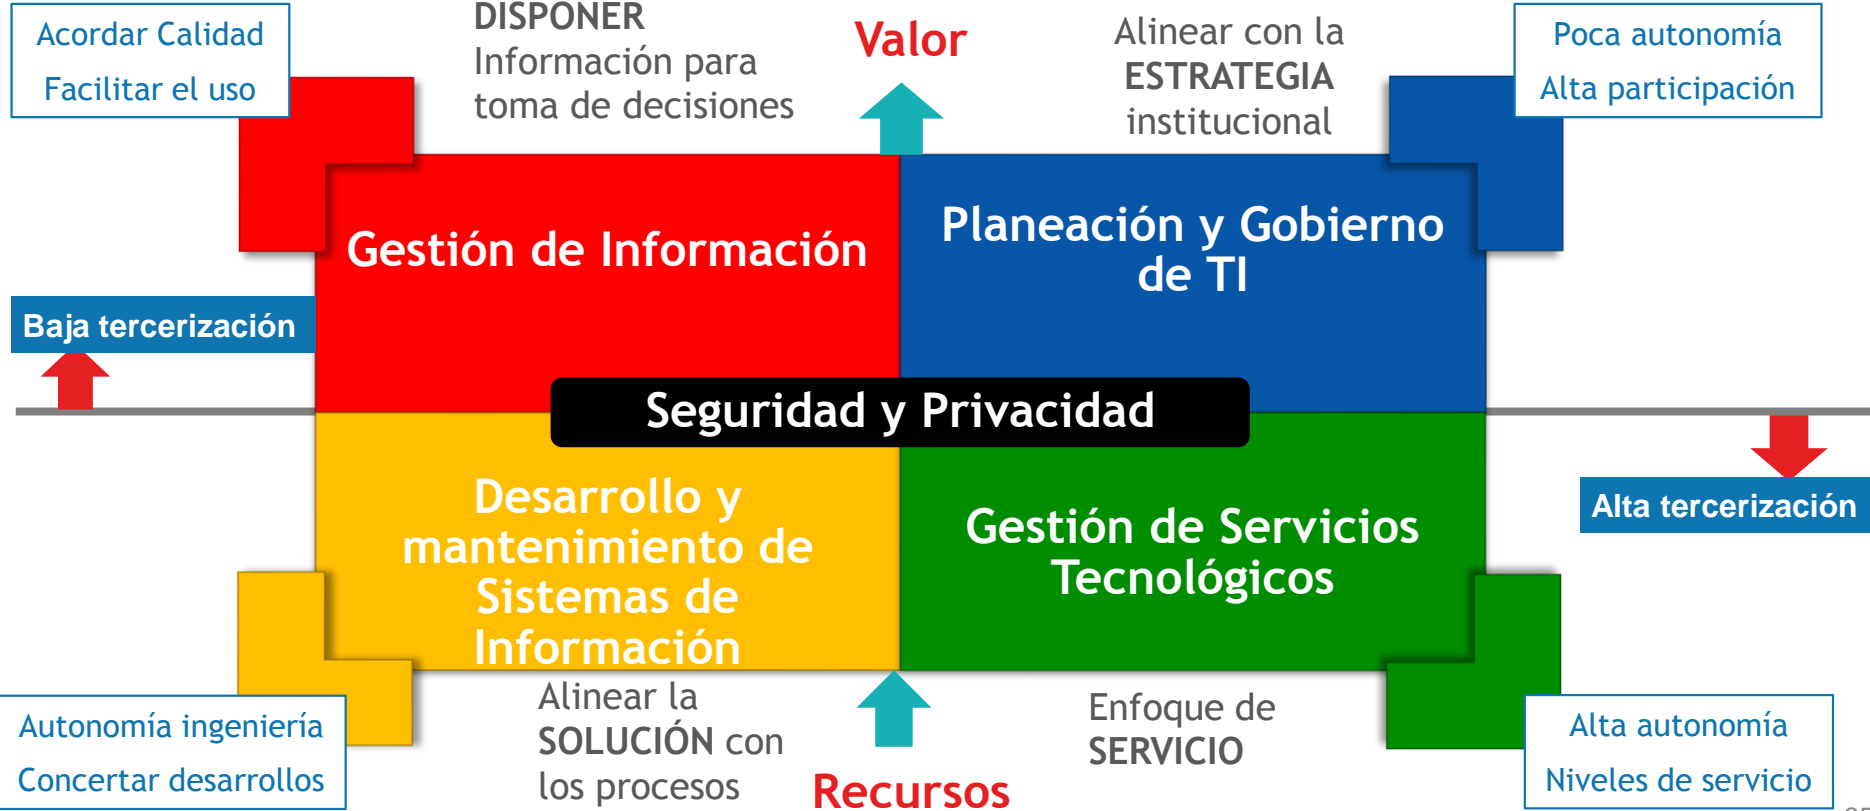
Acordar Calidad
Facilitar el uso

DISPONER
Información para toma de decisiones

Valor

Alinear con la ESTRATEGIA institucional

Poca autonomía
Alta participación

Gestión de Información

Planeación y Gobierno de TI

Baja tercerización

Seguridad y Privacidad

Alta tercerización

Desarrollo y mantenimiento de Sistemas de Información

Gestión de Servicios Tecnológicos

Autonomía ingeniería
Concertar desarrollos

Alinear la SOLUCIÓN con los procesos

Recursos

Enfoque de SERVICIO

Alta autonomía
Niveles de servicio